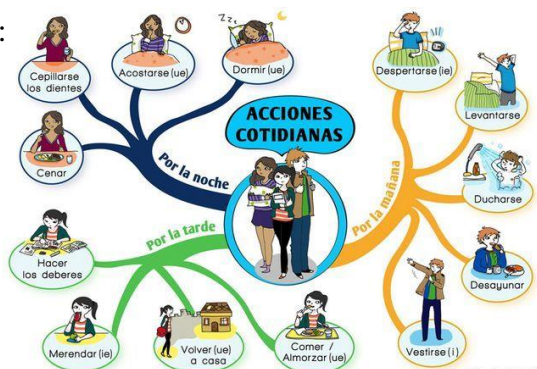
:

ACCIONES COTIDIANAS

Por la noche

Cepillarse los dientes

Acostarse (ue)

Dormir (ue)

Cenar

Por la mañana

Despertarse (ie)

Levantarse

Ducharse

Desayunar

Vestirse (i)

Por la tarde

Hacer los deberes

Merendar (ie)

Volver (ue) a casa

Comer / Almorzar (ue)

ZZZ